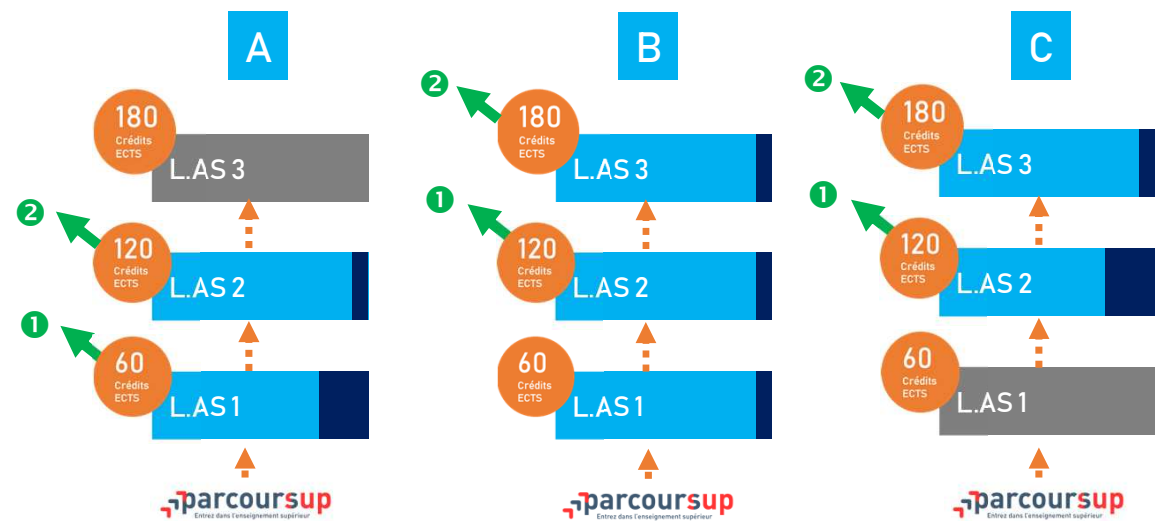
A

180 Crédits ECTS
L.AS 3

2
120 Crédits ECTS
L.AS 2

1
60 Crédits ECTS
L.AS 1

parcoursup
Entrez dans l'enseignement supérieur

B

2
180 Crédits ECTS
L.AS 3

1
120 Crédits ECTS
L.AS 2

60 Crédits ECTS
L.AS 1

parcoursup
Entrez dans l'enseignement supérieur

C

2
180 Crédits ECTS
L.AS 3

1
120 Crédits ECTS
L.AS 2

60 Crédits ECTS
L.AS 1

parcoursup
Entrez dans l'enseignement supérieur